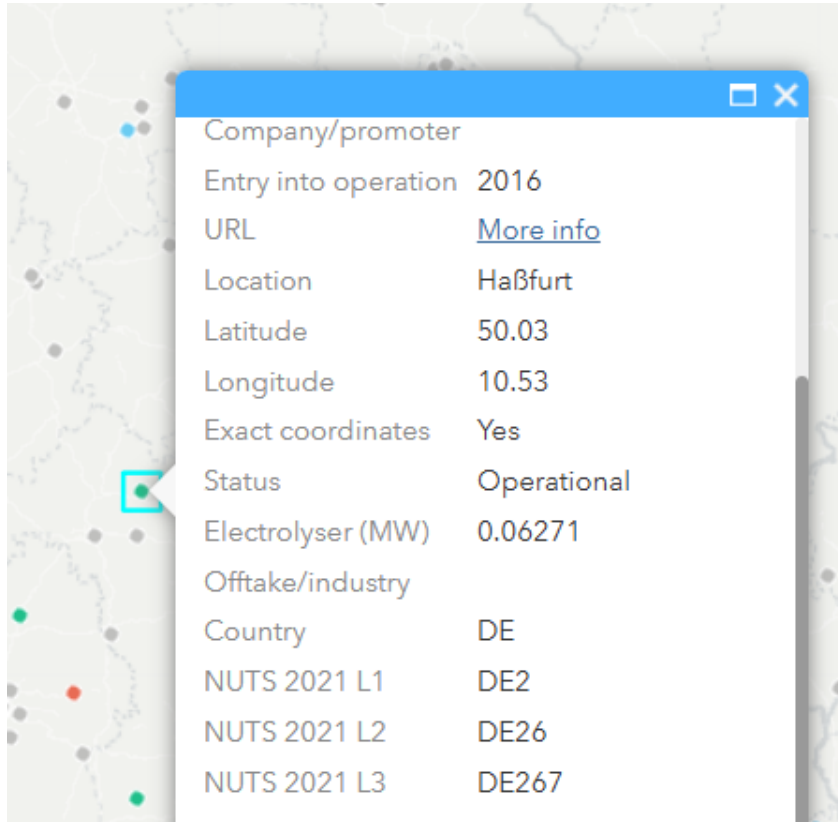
| | |
|---|---|
| Company/promoter | |
| Entry into operation | 2016 |
| URL | More info |
| Location | Haßfurt |
| Latitude | 50.03 |
| Longitude | 10.53 |
| Exact coordinates | Yes |
| Status | Operational |
| Electrolyser (MW) | 0.06271 |
| Offtake/industry | |
| Country | DE |
| NUTS 2021 L1 | DE2 |
| NUTS 2021 L2 | DE26 |
| NUTS 2021 L3 | DE267 |